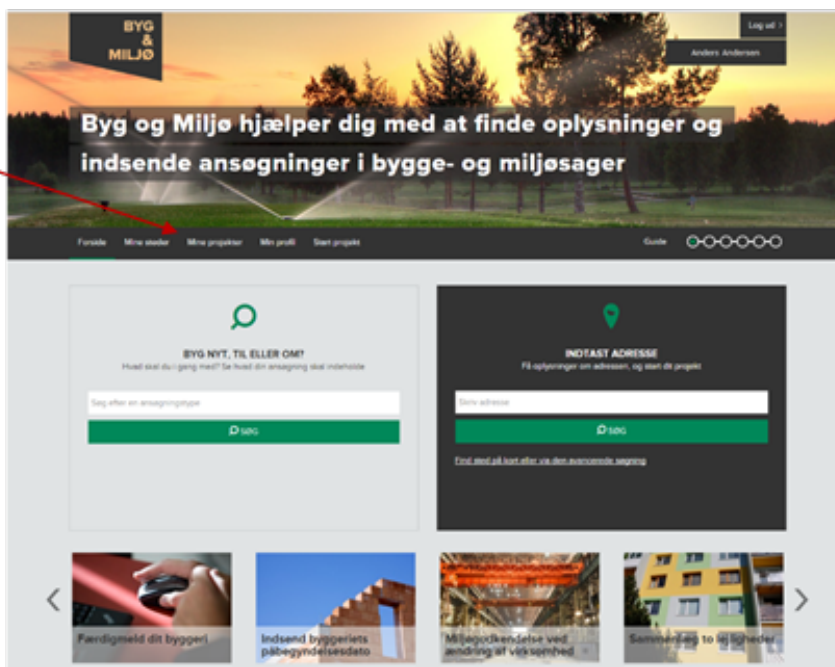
BYG & MILJØ

Log ud

Anders Andersen

Byg og Miljø hjælper dig med at finde oplysninger og indsende ansøgninger i bygge- og miljøsager

Forside Mine steder Mine projekter Min profil Start projekt

Guide

BYG NYT, TIL ELLER OM?
Hvad skal du i gang med? Se hvad din ansøgning skal indeholde

Søg efter en ansøgningstype

SØG

INDTAST ADRESSE
Få oplysninger om adressen, og start dit projekt

Skriv adresse

SØG

Find sted på kort eller via den avancerede søgning

Færdigmeld dit byggeri

Indsend byggeriets påbegyndelsesdato

Miljøgodkendelse ved ændring af virksomhed

Sammenlæg to lejligheder